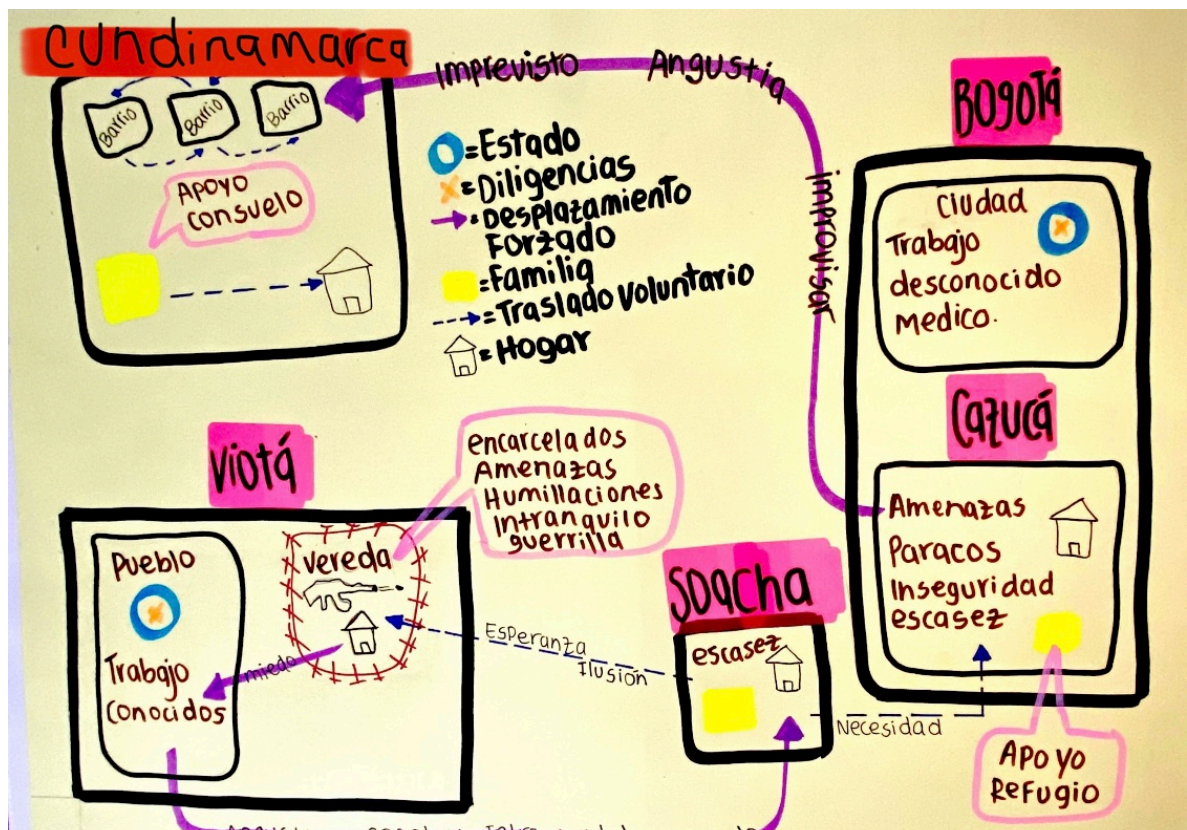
Cundinamarca

Barrio Barrio Barrio

Apoyo consuelo

Imprevisto Angustia

Improvisar

=Estado
=Diligencias
=Desplazamiento Forzado
=Familia
=Traslado Voluntario
=Hogar

BOGOTÁ

Ciudad
Trabajo
desconocido
Medico.

Cazucá

Amenazas
Paracos
Inseguridad
escasez

Apoyo
Refugio

Viotá

Pueblo

Trabajo
Conocidos

miedo

Vereda

encarcelados
Amenazas
Humillaciones
Intranquilo
guerrilla

Esperanza
Ilusión

Soacha

escasez

Necesidad

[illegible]